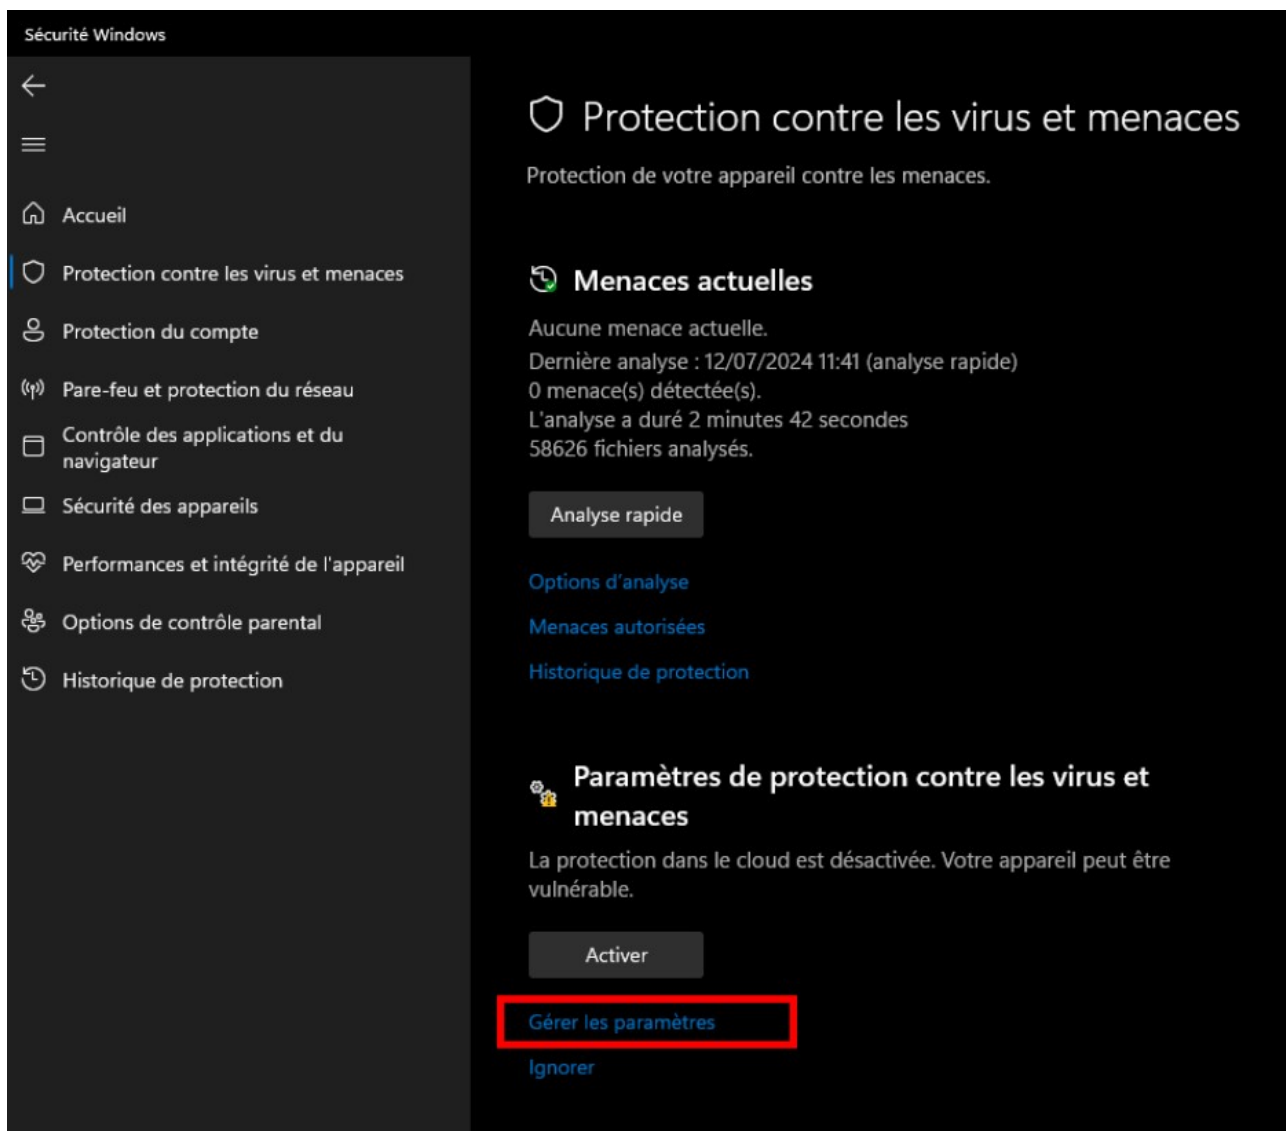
Sécurité Windows

Accueil
Protection contre les virus et menaces
Protection du compte
Pare-feu et protection du réseau
Contrôle des applications et du navigateur
Sécurité des appareils
Performances et intégrité de l'appareil
Options de contrôle parental
Historique de protection

Protection contre les virus et menaces

Protection de votre appareil contre les menaces.

Menaces actuelles

Aucune menace actuelle.
Dernière analyse : 12/07/2024 11:41 (analyse rapide)
0 menace(s) détectée(s).
L'analyse a duré 2 minutes 42 secondes
58626 fichiers analysés.

Analyse rapide

Options d'analyse
Menaces autorisées
Historique de protection

Paramètres de protection contre les virus et menaces

La protection dans le cloud est désactivée. Votre appareil peut être vulnérable.

Activer

Gérer les paramètres
Ignorer